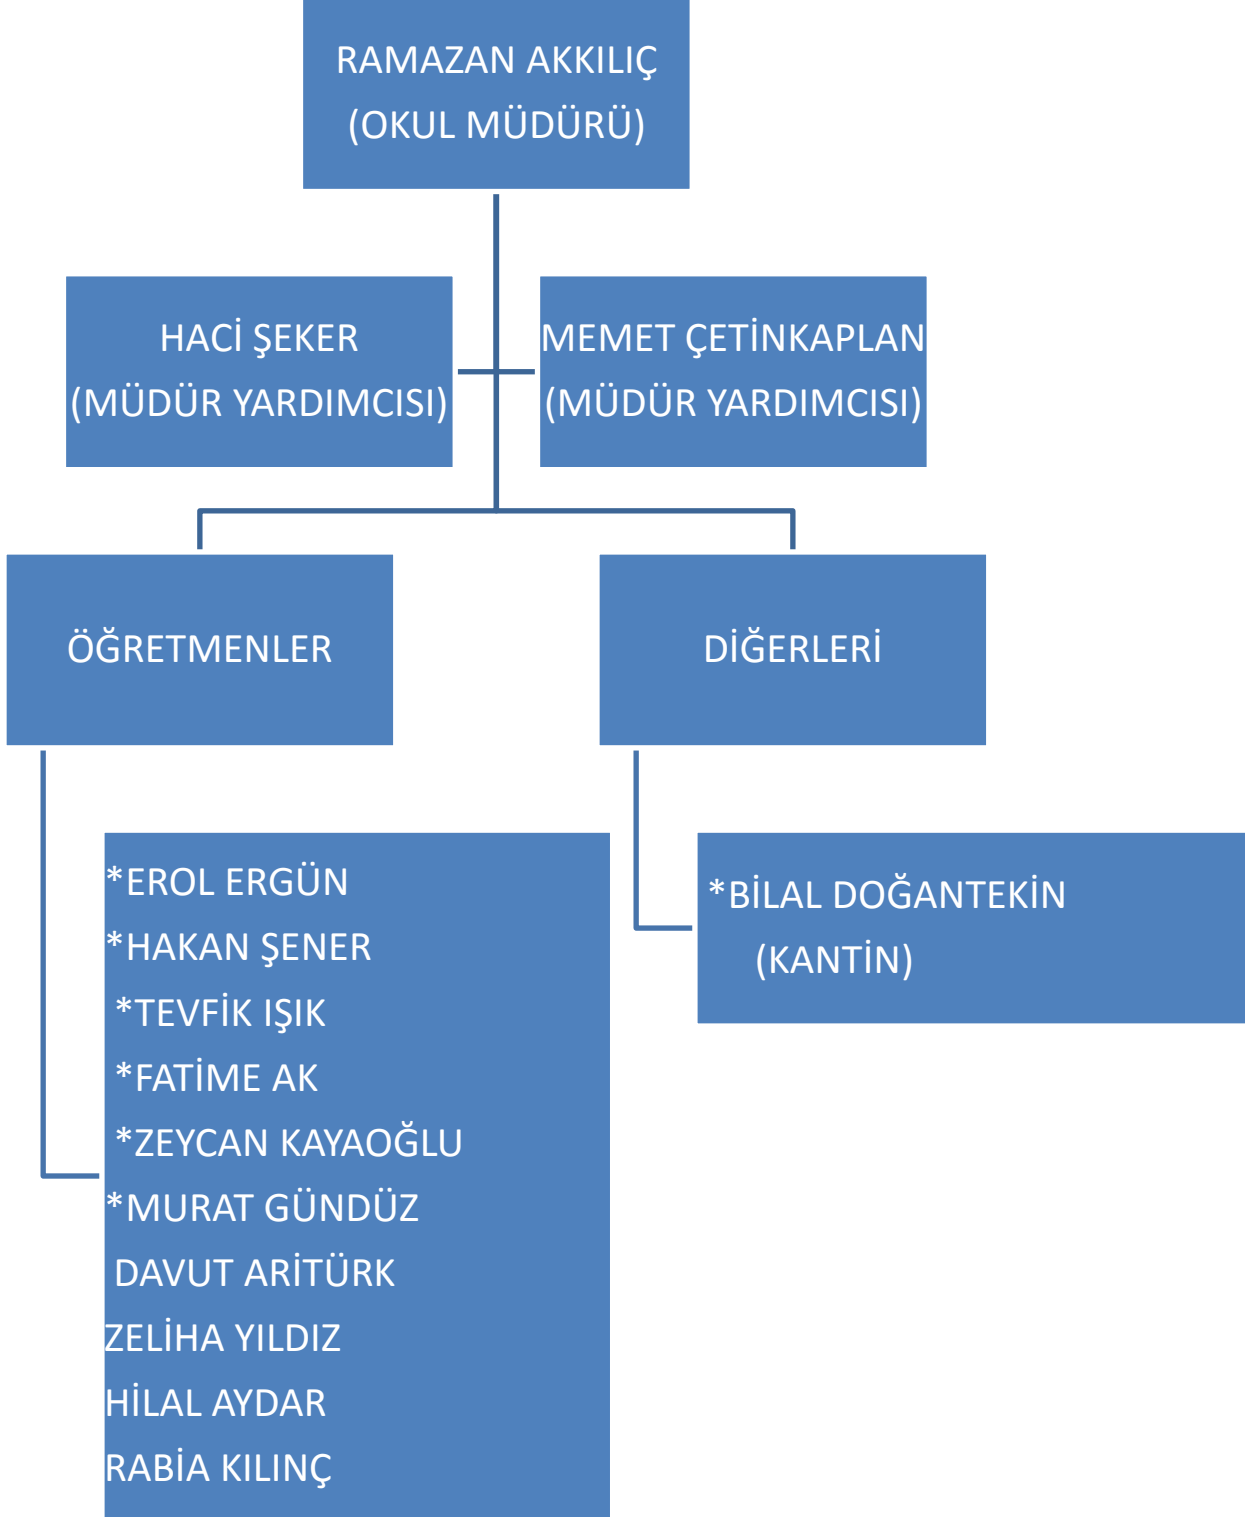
RAMAZAN AKKILIÇ
(OKUL MÜDÜRÜ)

HACİ ŞEKER
(MÜDÜR YARDIMCISI)

MEMET ÇETİNKAPLAN
(MÜDÜR YARDIMCISI)

ÖĞRETMENLER

DİĞERLERİ

*EROL ERGÜN
*HAKAN ŞENER
*TEVFİK IŞIK
*FATİME AK
*ZEYCAN KAYAOĞLU
*MURAT GÜNDÜZ
DAVUT ARİTÜRK
ZELİHA YILDIZ
HİLAL AYDAR
RABİA KILINÇ

*BİLAL DOĞANTEKİN
(KANTİN)